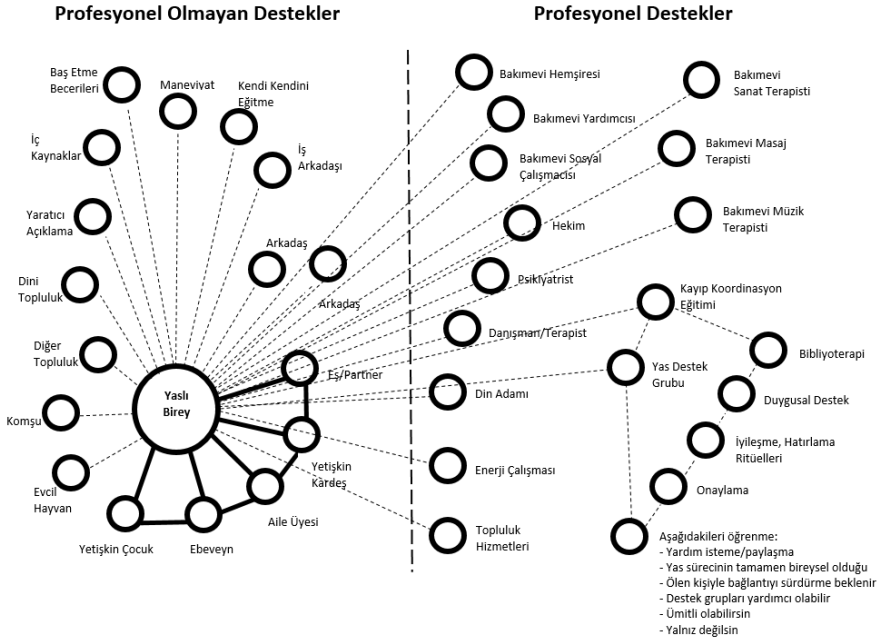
Profesyonel Olmayan Destekler

Profesyonel Destekler

Baş Etme Becerileri

Maneviyat

Kendi Kendini Eğitme

İç Kaynaklar

İş Arkadaşı

Yaratıcı Açıklama

Arkadaş

Arkadaş

Dini Topluluk

Diğer Topluluk

Yaşlı Birey

Eş/Partner

Komşu

Yetişkin Kardeş

Evcil Hayvan

Aile Üyesi

Yetişkin Çocuk

Ebeveyn

Bakımevi Hemşiresi

Bakımevi Sanat Terapisti

Bakımevi Yardımcısı

Bakımevi Masaj Terapisti

Bakımevi Sosyal Çalışmacısı

Hekim

Bakımevi Müzik Terapisti

Psikiyatrist

Kayıp Koordinasyon Eğitimi

Danışman/Terapist

Bibliyoterapi

Yas Destek Grubu

Din Adamı

Duygusal Destek

İyileşme, Hatırlama Ritüelleri

Enerji Çalışması

Onaylama

Topluluk Hizmetleri

Aşağıdakileri öğrenme:
- Yardım isteme/paylaşma
- Yas sürecinin tamamen bireysel olduğu
- Ölen kişiyle bağlantıyı sürdürme beklenir
- Destek grupları yardımcı olabilir
- Ümitli olabilirsin
- Yalnız değilsin